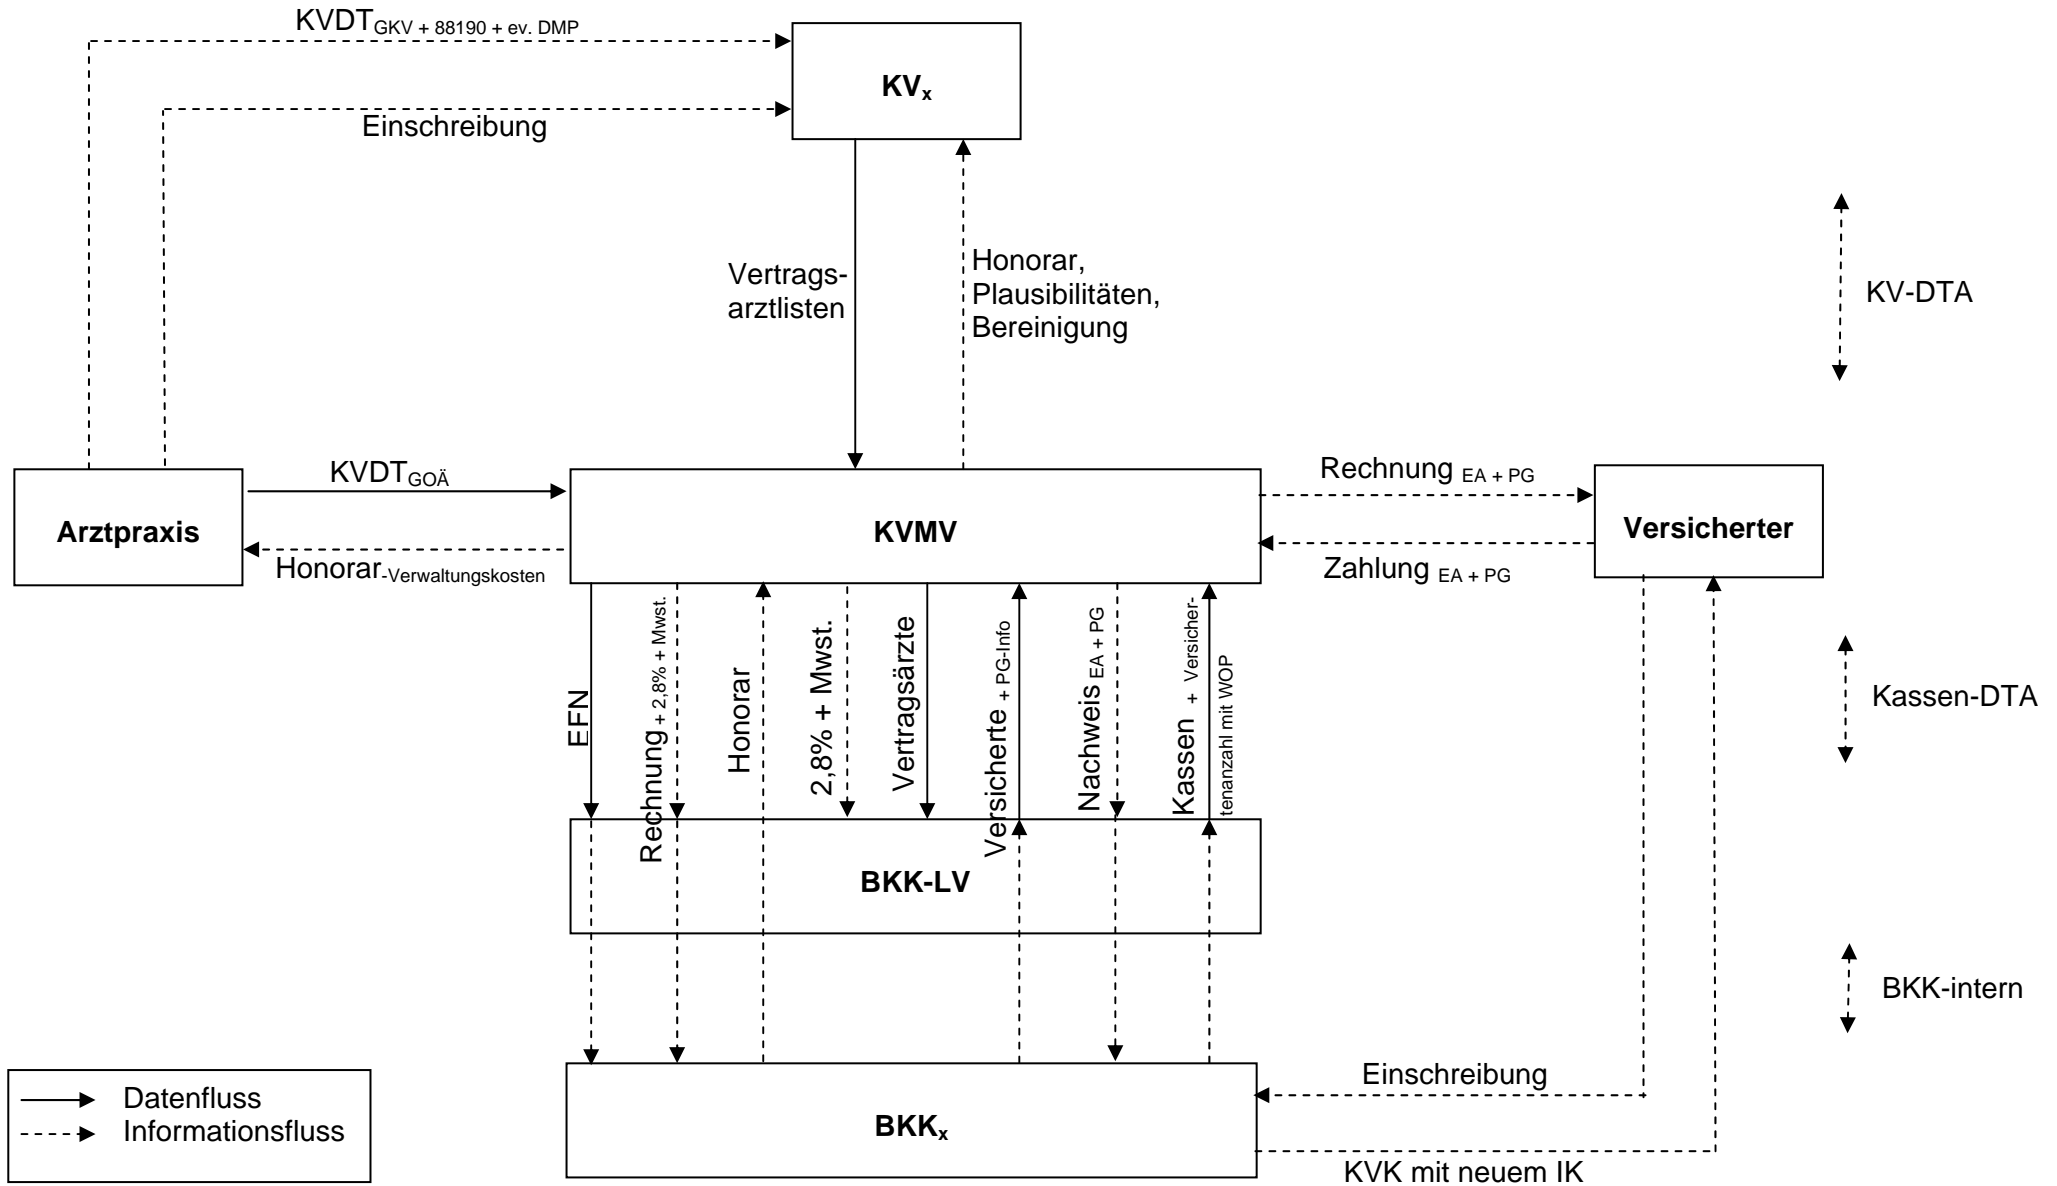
KVDT$_{GKV + 88190 + ev. DMP}$

KV$_x$

Einschreibung

Vertragsarztlisten

Honorar, Plausibilitäten, Bereinigung

KV-DTA

KVDT$_{GOÄ}$

Arztpraxis

KVMV

Rechnung $_{EA + PG}$

Versicherter

Honorar$_{-Verwaltungskosten}$

Zahlung $_{EA + PG}$

EFN

Rechnung$_{+ 2,8\% + Mwst.}$

Honorar

2,8% + Mwst.

Vertragsärzte

Versicherte$_{+ PG-Info}$

Nachweis$_{EA + PG}$

Kassen $_{+ Versichertenanzahl mit WOP}$

Kassen-DTA

BKK-LV

BKK-intern

Einschreibung

Datenfluss
Informationsfluss

BKK$_x$

KVK mit neuem IK